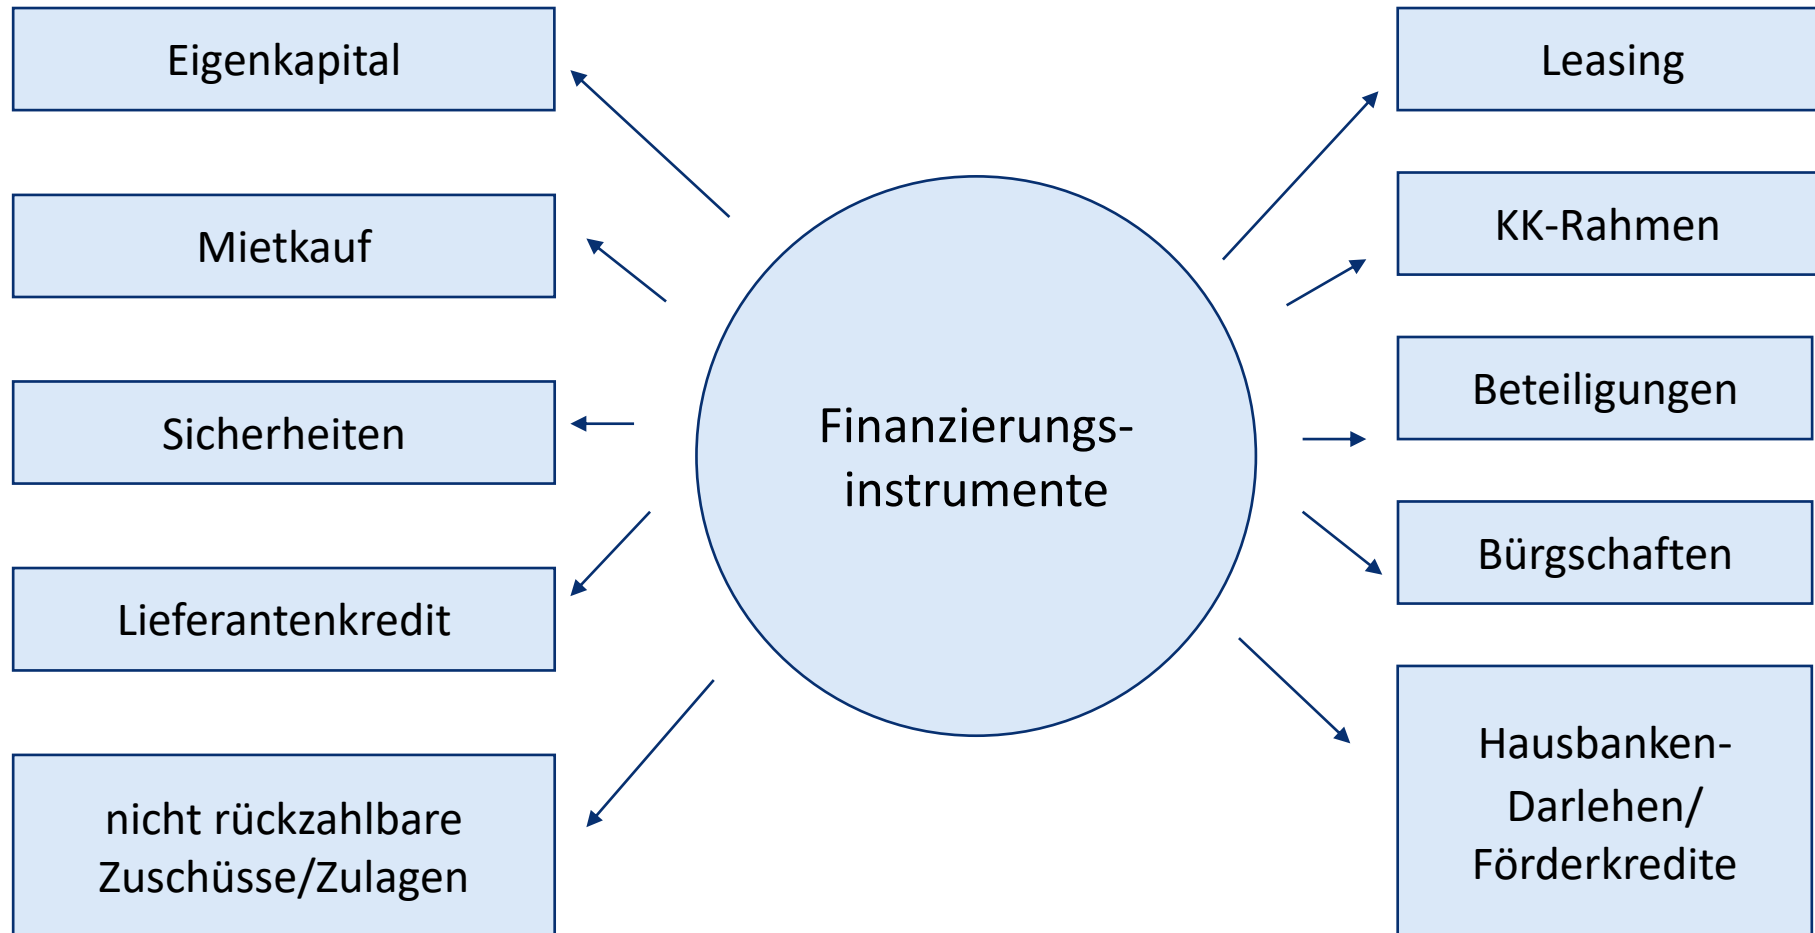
Finanzierungsinstrumente

Eigenkapital

Mietkauf

Sicherheiten

Lieferantenkredit

nicht rückzahlbare Zuschüsse/Zulagen

Leasing

KK-Rahmen

Beteiligungen

Bürgschaften

Hausbanken-Darlehen/ Förderkredite